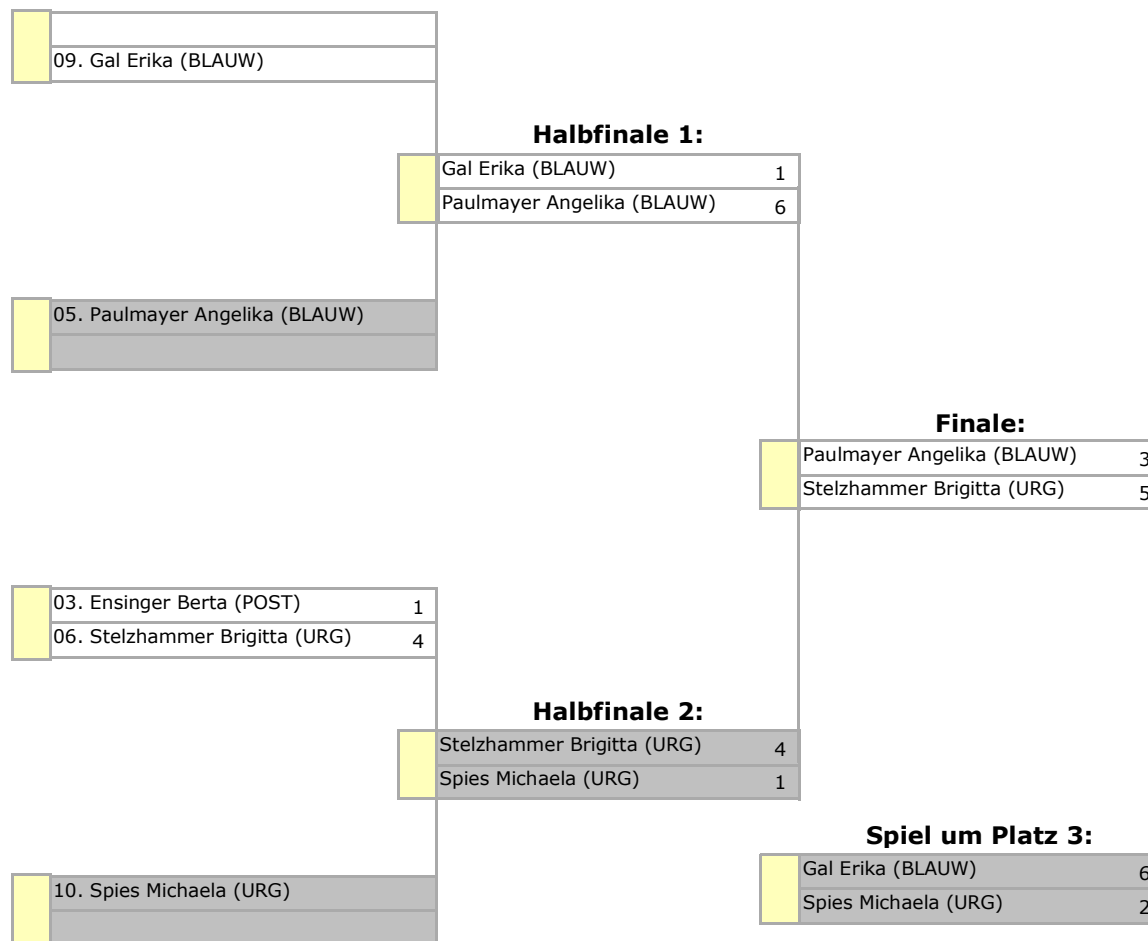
09. Gal Erika (BLAUW)

Halbfinale 1:

| Gal Erika (BLAUW) | 1 |
|---|---|
| Paulmayer Angelika (BLAUW) | 6 |

05. Paulmayer Angelika (BLAUW)

Finale:

| Paulmayer Angelika (BLAUW) | 3 |
|---|---|
| Stelzhammer Brigitta (URG) | 5 |

| 03. Ensinger Berta (POST) | 1 |
|---|---|
| 06. Stelzhammer Brigitta (URG) | 4 |

Halbfinale 2:

| Stelzhammer Brigitta (URG) | 4 |
|---|---|
| Spies Michaela (URG) | 1 |

Spiel um Platz 3:

| Gal Erika (BLAUW) | 6 |
|---|---|
| Spies Michaela (URG) | 2 |

10. Spies Michaela (URG)